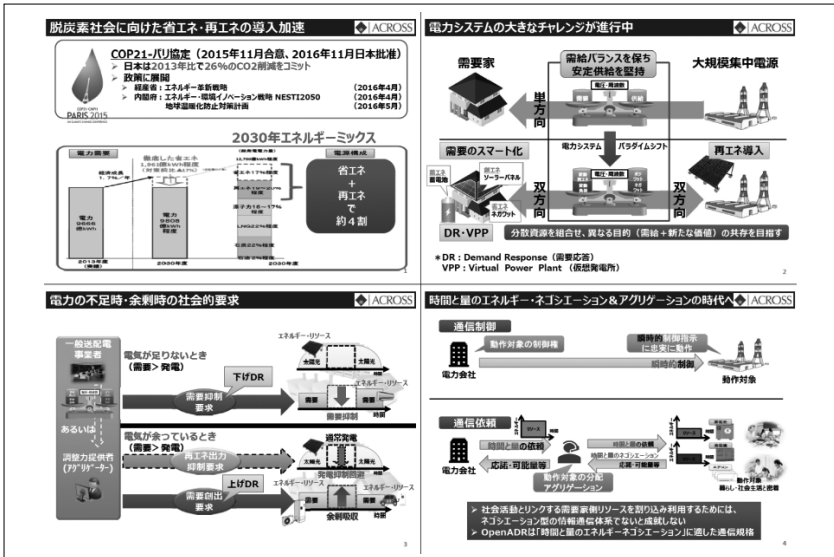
脱炭素社会に向けた省エネ・再エネの導入加速

ACROSS

COP21-パリ協定（2015年11月合意、2016年11月日本批准）

日本は2013年比で26%のCO2削減をコミット

政策に展開

経産省：エネルギー革新戦略 （2016年4月）

内閣府：エネルギー・環境イノベーション戦略 NESTI2050 （2016年4月）

地球温暖化防止対策計画 （2016年5月）

PARIS 2015

2030年エネルギーミックス

電力需要

電源構成

経済成長 1.7%/年

徹底した省エネ

電力 9808億kWh程度

2013年度（実績）

2030年度

2030年度

省エネ＋再エネで約4割

1

電力システムの大きなチャレンジが進行中

ACROSS

需要家

需給バランスを保ち安定供給を堅持

大規模集中電源

単方向

電力システム

パラダイムシフト

需要のスマート化

再エネ導入

ソーラーパネル

双方向

双方向

DR・VPP

分散資源を組合せ、異なる目的（需給＋新たな価値）の共存を目指す

＊DR：Demand Response（需要応答）

VPP：Virtual Power Plant（仮想発電所）

2

電力の不足時・余剰時の社会的要求

ACROSS

一般送配電事業者

電気が足りないとき（需要＞発電）

下げDR

需要抑制要求

エネルギー・リソース

需要抑制

あるいは

電気が余っているとき（需要＜発電）

再エネ出力抑制要求

調整力提供者（アグリゲーター）

上げDR

需要創出要求

過剰発電

余剰吸収

エネルギー・リソース

3

時間と量のエネルギー・ネゴシエーション＆アグリゲーションの時代へ

ACROSS

通信制御

動作対象の制御権

瞬時的制御指示に忠実に動作

電力会社

瞬時的制御

動作対象

通信依頼

時間と量の依頼

時間と量の依頼

応諾・可能量等

時間と量のネゴシエーション

応諾・可能量等

電力会社

動作対象の分配アグリゲーション

動作対象 暮らし・社会生活と産業

社会活動とリンクする需要家側リソースを割り込み利用するためには、ネゴシエーション型の情報通信体系でないと成立しない

OpenADRは「時間と量のエネルギーネゴシエーション」に適した通信規格

4